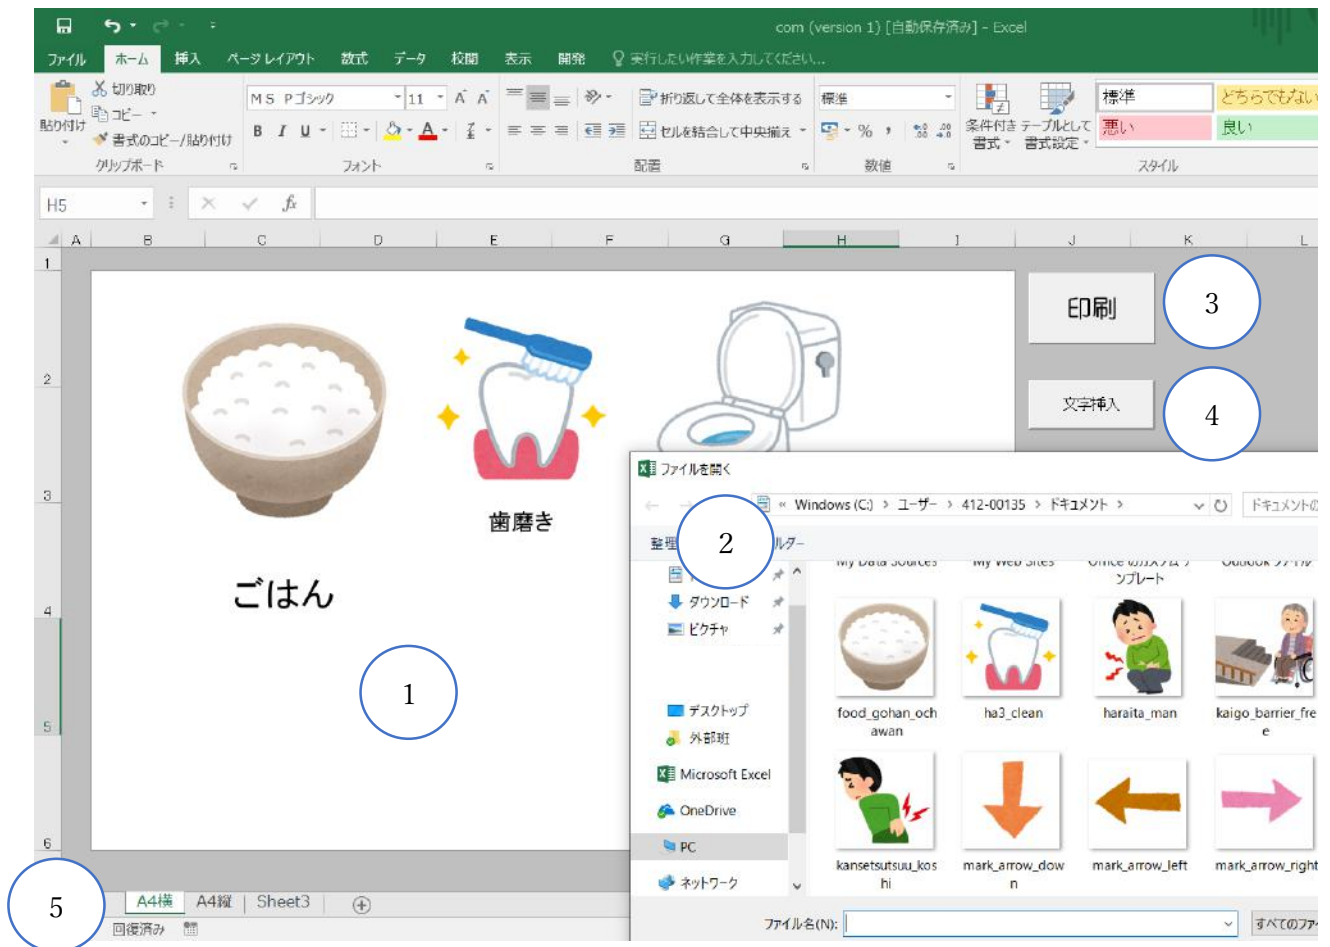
com (version 1) [自動保存済み] - Excel

ファイル ホーム 挿入 ページレイアウト 数式 データ 校閲 表示 開発 実行したい作業を入力してください...

切り取り
コピー
貼り付け
書式のコピー/貼り付け
クリップボード
MS Pゴシック 11
B I U
フォント
折り返して全体を表示する
セルを結合して中央揃え
配置
標準
% ,
数値
条件付き書式
テーブルとして書式設定
標準 どちらでもない
悪い 良い
スタイル

H5

A B C D E F G H I J K L

1
2
3
4
5
6

ごはん
歯磨き

印刷
文字挿入

ファイルを開く
« Windows (C:) › ユーザー › 412-00135 › ドキュメント ›
ドキュメントの
整理
フォルダー
ダウンロード
ピクチャ
デスクトップ
外部班
Microsoft Excel
OneDrive
PC
ネットワーク
My Data Sources
My Web Sites
Office のカスタム テンプレート
Outlook ファイル
food_gohan_ochawan
ha3_clean
haraita_man
kaigo_barrier_free
kansetsutsuu_koshi
mark_arrow_down
mark_arrow_left
mark_arrow_right
ファイル名(N):
すべてのファ

A4横 A4縦 Sheet3
回復済み

1
2
3
4
5